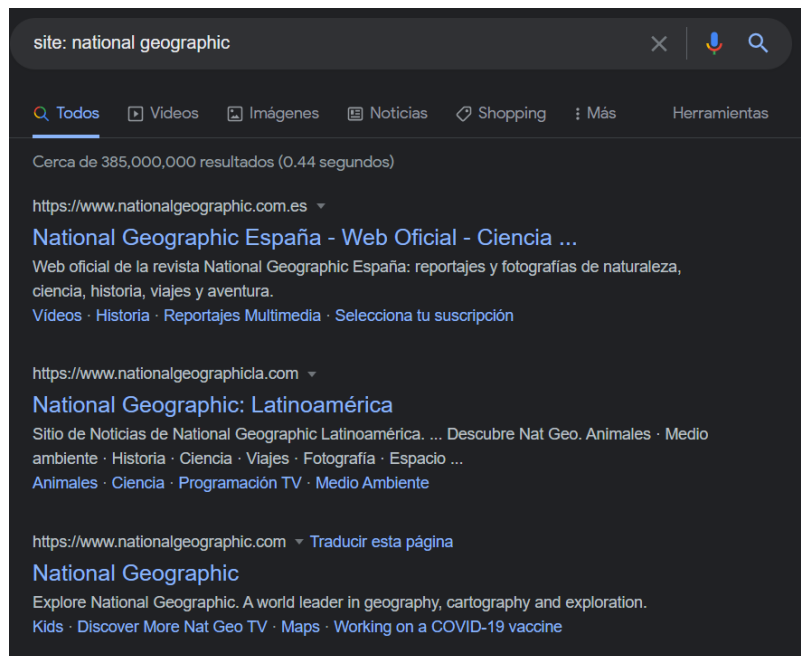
site: national geographic

Todos Videos Imágenes Noticias Shopping Más Herramientas

Cerca de 385,000,000 resultados (0.44 segundos)

https://www.nationalgeographic.com.es

National Geographic España - Web Oficial - Ciencia ...

Web oficial de la revista National Geographic España: reportajes y fotografías de naturaleza, ciencia, historia, viajes y aventura.

Vídeos · Historia · Reportajes Multimedia · Selecciona tu suscripción

https://www.nationalgeographicla.com

National Geographic: Latinoamérica

Sitio de Noticias de National Geographic Latinoamérica. ... Descubre Nat Geo. Animales · Medio ambiente · Historia · Ciencia · Viajes · Fotografía · Espacio ...

Animales · Ciencia · Programación TV · Medio Ambiente

https://www.nationalgeographic.com Traducir esta página

National Geographic

Explore National Geographic. A world leader in geography, cartography and exploration.

Kids · Discover More Nat Geo TV · Maps · Working on a COVID-19 vaccine